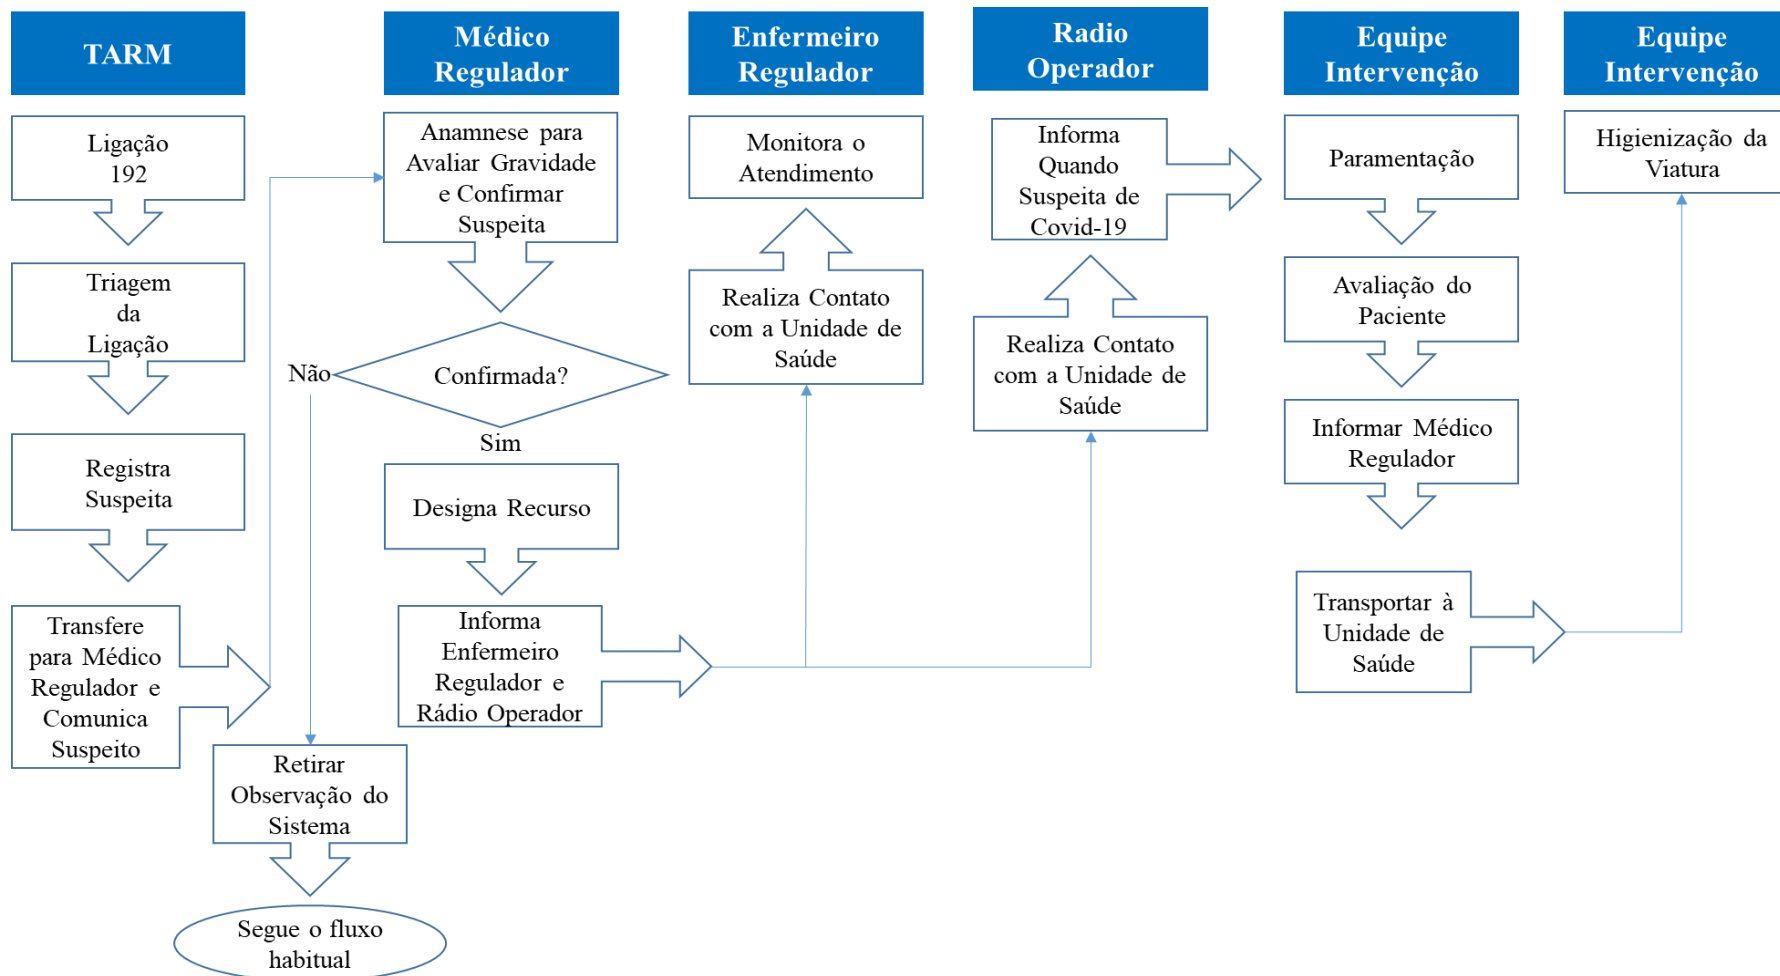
TARM

Ligação 192

Triagem da Ligação

Registra Suspeita

Transfere para Médico Regulador e Comunica Suspeito

Médico Regulador

Anamnese para Avaliar Gravidade e Confirmar Suspeita

Confirmada?

Não

Sim

Designa Recurso

Informa Enfermeiro Regulador e Rádio Operador

Retirar Observação do Sistema

Segue o fluxo habitual

Enfermeiro Regulador

Monitora o Atendimento

Realiza Contato com a Unidade de Saúde

Radio Operador

Informa Quando Suspeita de Covid-19

Realiza Contato com a Unidade de Saúde

Equipe Intervenção

Paramentação

Avaliação do Paciente

Informar Médico Regulador

Transportar à Unidade de Saúde

Equipe Intervenção

Higienização da Viatura